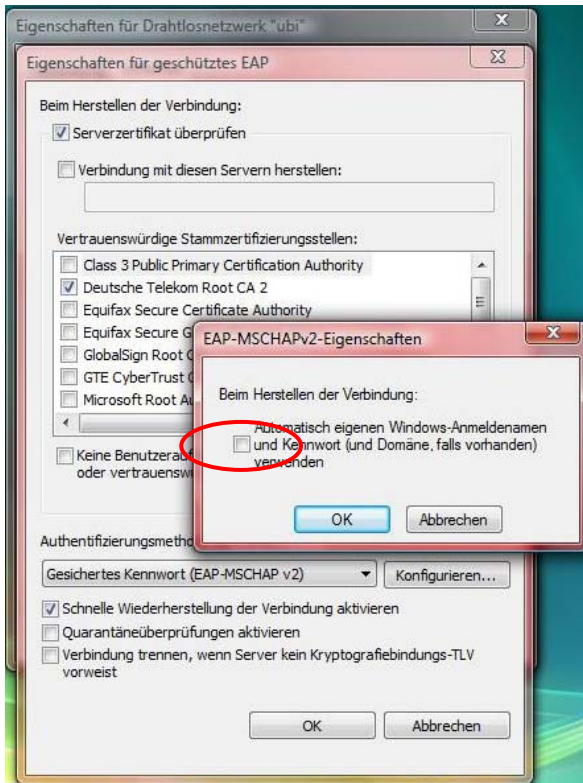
Eigenschaften für Drahtlosnetzwerk "ubi"

Eigenschaften für geschütztes EAP

Beim Herstellen der Verbindung:

Serverzertifikat überprüfen

Verbindung mit diesen Servern herstellen:

Vertrauenswürdige Stammzertifizierungsstellen:

Class 3 Public Primary Certification Authority
Deutsche Telekom Root CA 2
Equifax Secure Certificate Authority
Equifax Secure G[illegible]
GlobalSign Root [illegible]
GTE CyberTrust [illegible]
Microsoft Root A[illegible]

Keine Benutzerau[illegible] oder vertrauensw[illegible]

EAP-MSCHAPv2-Eigenschaften

Beim Herstellen der Verbindung:

Automatisch eigenen Windows-Anmeldenamen und Kennwort (und Domäne, falls vorhanden) verwenden

OK
Abbrechen

Authentifizierungsmetho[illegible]

Gesichertes Kennwort (EAP-MSCHAP v2)
Konfigurieren...

Schnelle Wiederherstellung der Verbindung aktivieren
Quarantäneüberprüfungen aktivieren
Verbindung trennen, wenn Server kein Kryptografiebindungs-TLV vorweist

OK
Abbrechen